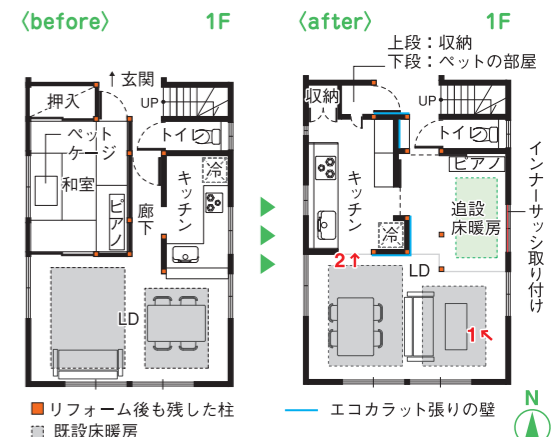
〈before〉 1F

玄関
押入
UP
ペット ケージ
トイレ
和室
冷
キッチン
ピアノ
廊下
LD

〈after〉 1F

上段：収納
下段：ペットの部屋
収納
UP
トイレ
キッチン
ピアノ
インナーサッシ取り付け
追設床暖房
冷
2
LD
1

リフォーム後も残した柱
既設床暖房
エコカラット張りの壁
N